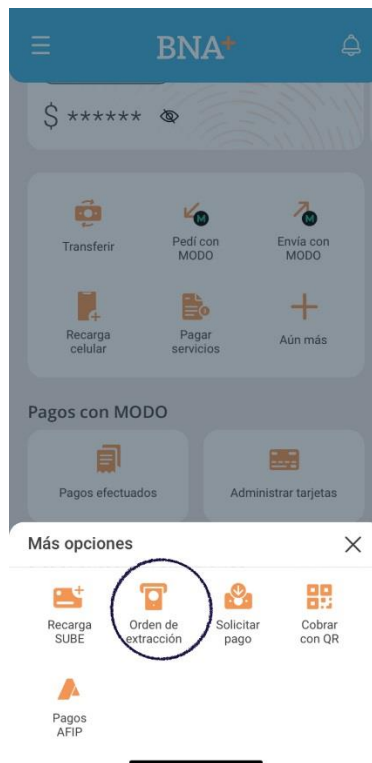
BNA+

$ ******

Transferir

Pedí con MODO

Envía con MODO

Recarga celular

Pagar servicios

Aún más

Pagos con MODO

Pagos efectuados

Administrar tarjetas

Más opciones

Recarga SUBE

Orden de extracción

Solicitar pago

Cobrar con QR

Pagos AFIP